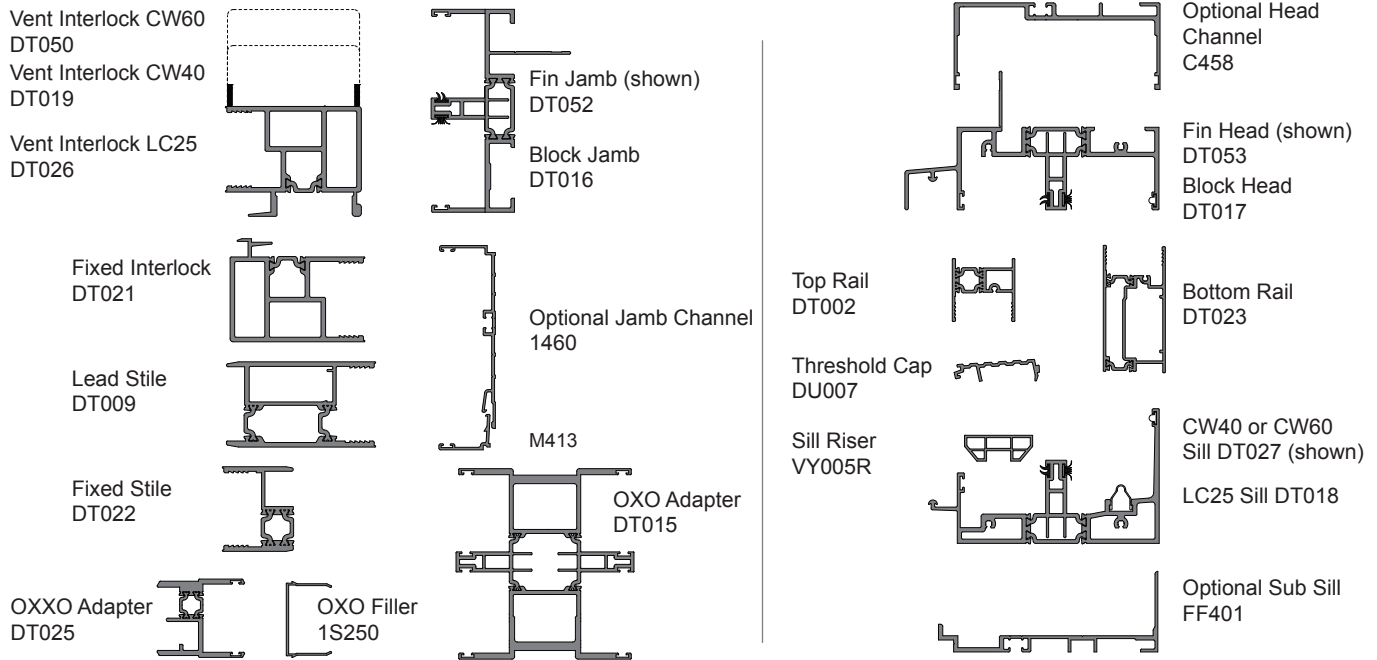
Vent Interlock CW60
DT050
Vent Interlock CW40
DT019

Vent Interlock LC25
DT026

Fin Jamb (shown)
DT052

Block Jamb
DT016

Fixed Interlock
DT021

Optional Jamb Channel
1460

Lead Stile
DT009

M413

Fixed Stile
DT022

OXO Adapter
DT015

OXXO Adapter
DT025

OXO Filler
1S250

Optional Head
Channel
C458

Fin Head (shown)
DT053
Block Head
DT017

Top Rail
DT002

Bottom Rail
DT023

Threshold Cap
DU007

Sill Riser
VY005R

CW40 or CW60
Sill DT027 (shown)

LC25 Sill DT018

Optional Sub Sill
FF401